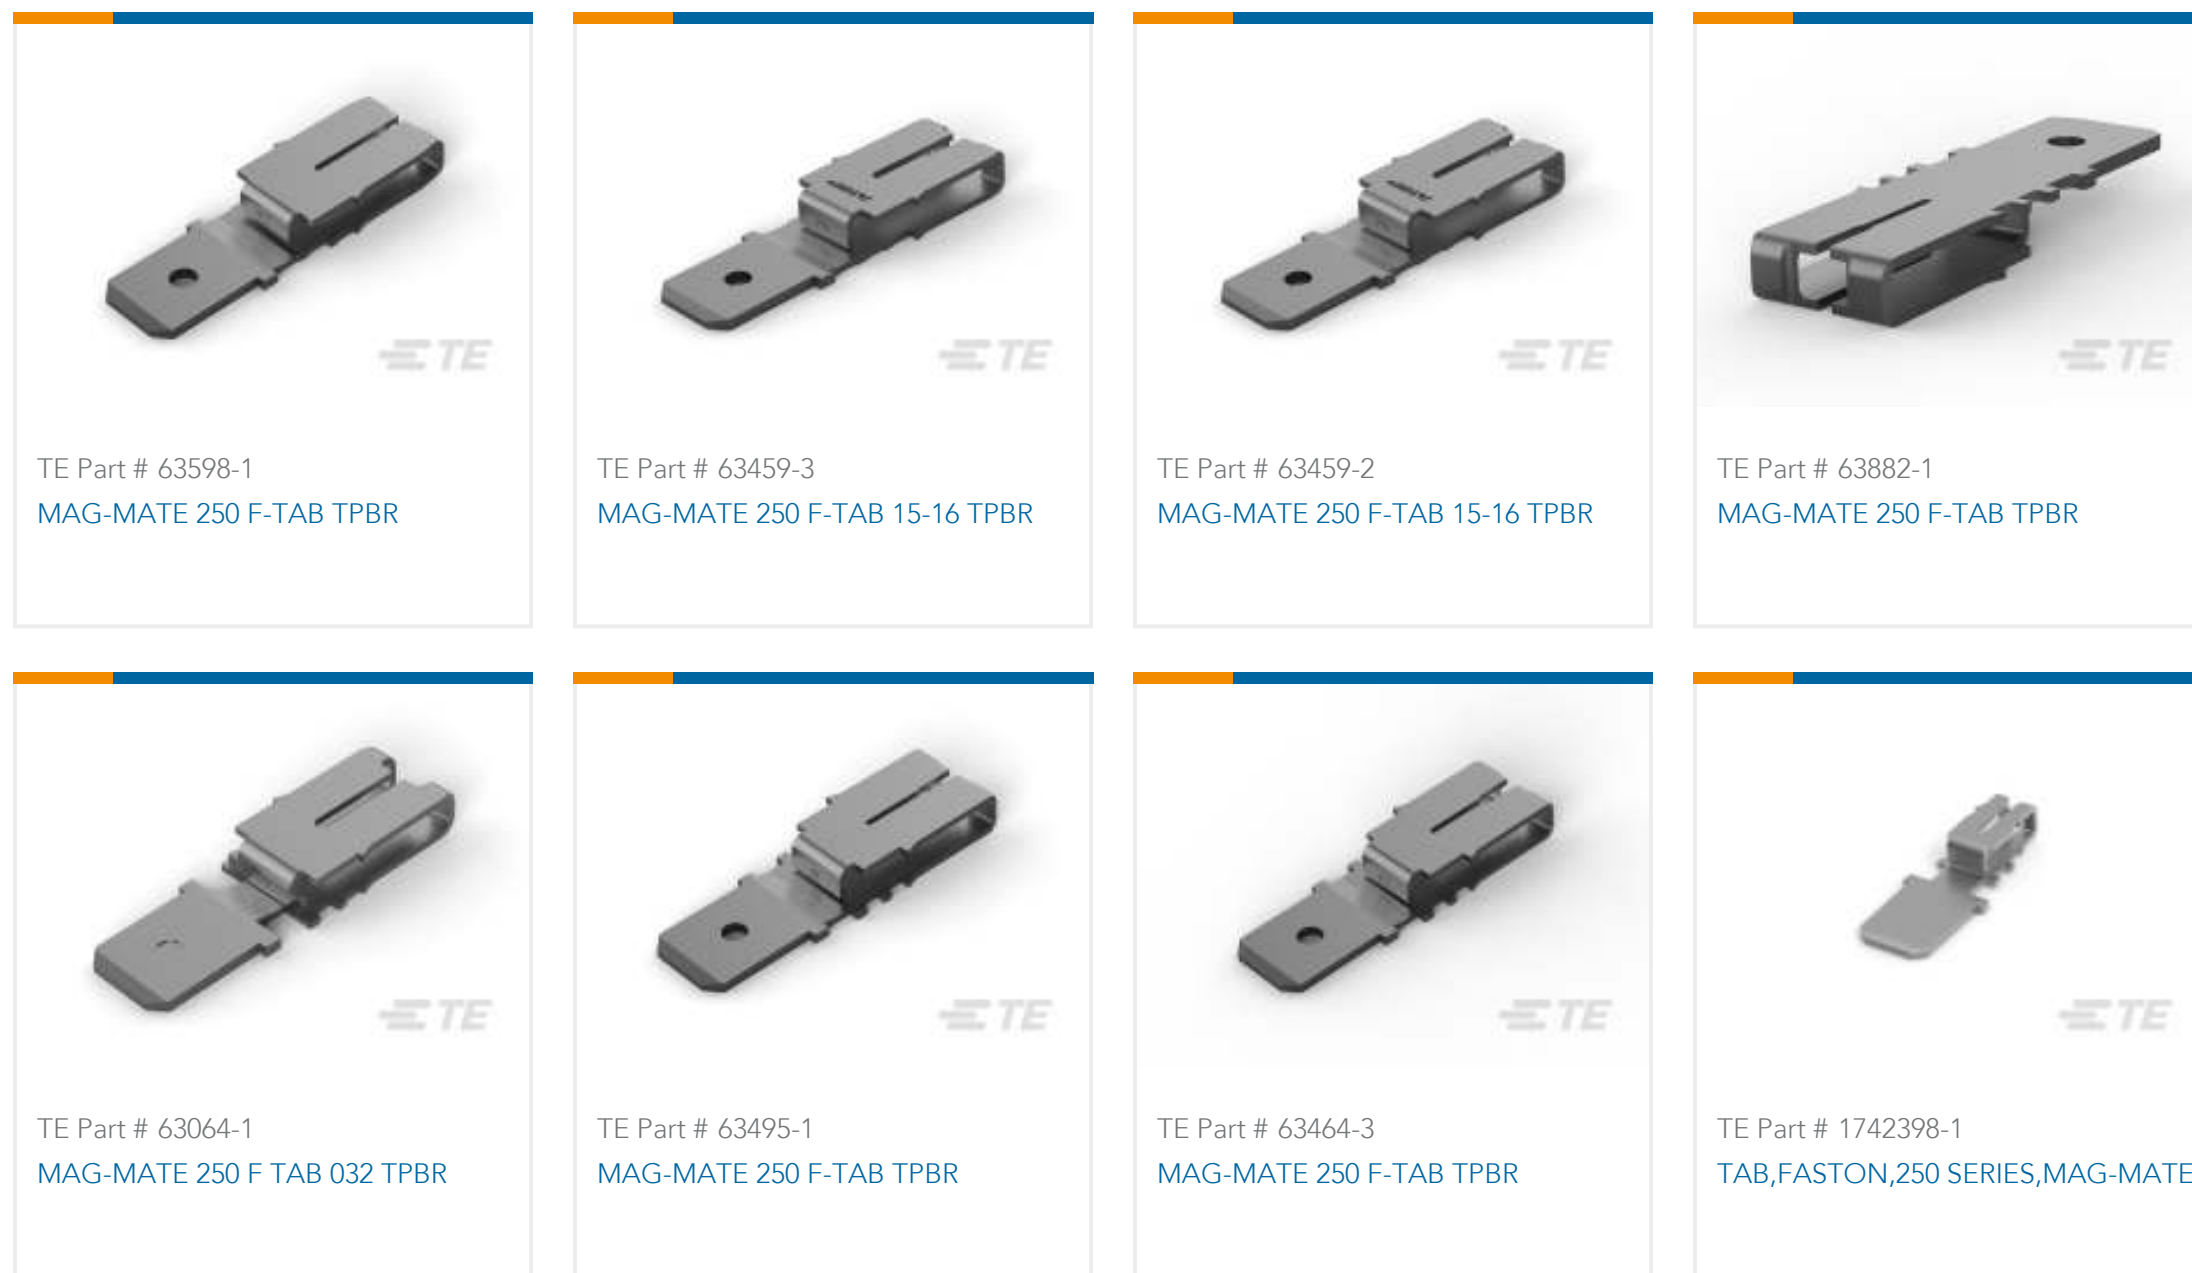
TE

TE Part # 63598-1

MAG-MATE 250 F-TAB TPBR

TE

TE Part # 63459-3

MAG-MATE 250 F-TAB 15-16 TPBR

TE

TE Part # 63459-2

MAG-MATE 250 F-TAB 15-16 TPBR

TE

TE Part # 63882-1

MAG-MATE 250 F-TAB TPBR

TE

TE Part # 63064-1

MAG-MATE 250 F TAB 032 TPBR

TE

TE Part # 63495-1

MAG-MATE 250 F-TAB TPBR

TE

TE Part # 63464-3

MAG-MATE 250 F-TAB TPBR

TE

TE Part # 1742398-1

TAB,FASTON,250 SERIES,MAG-MATE